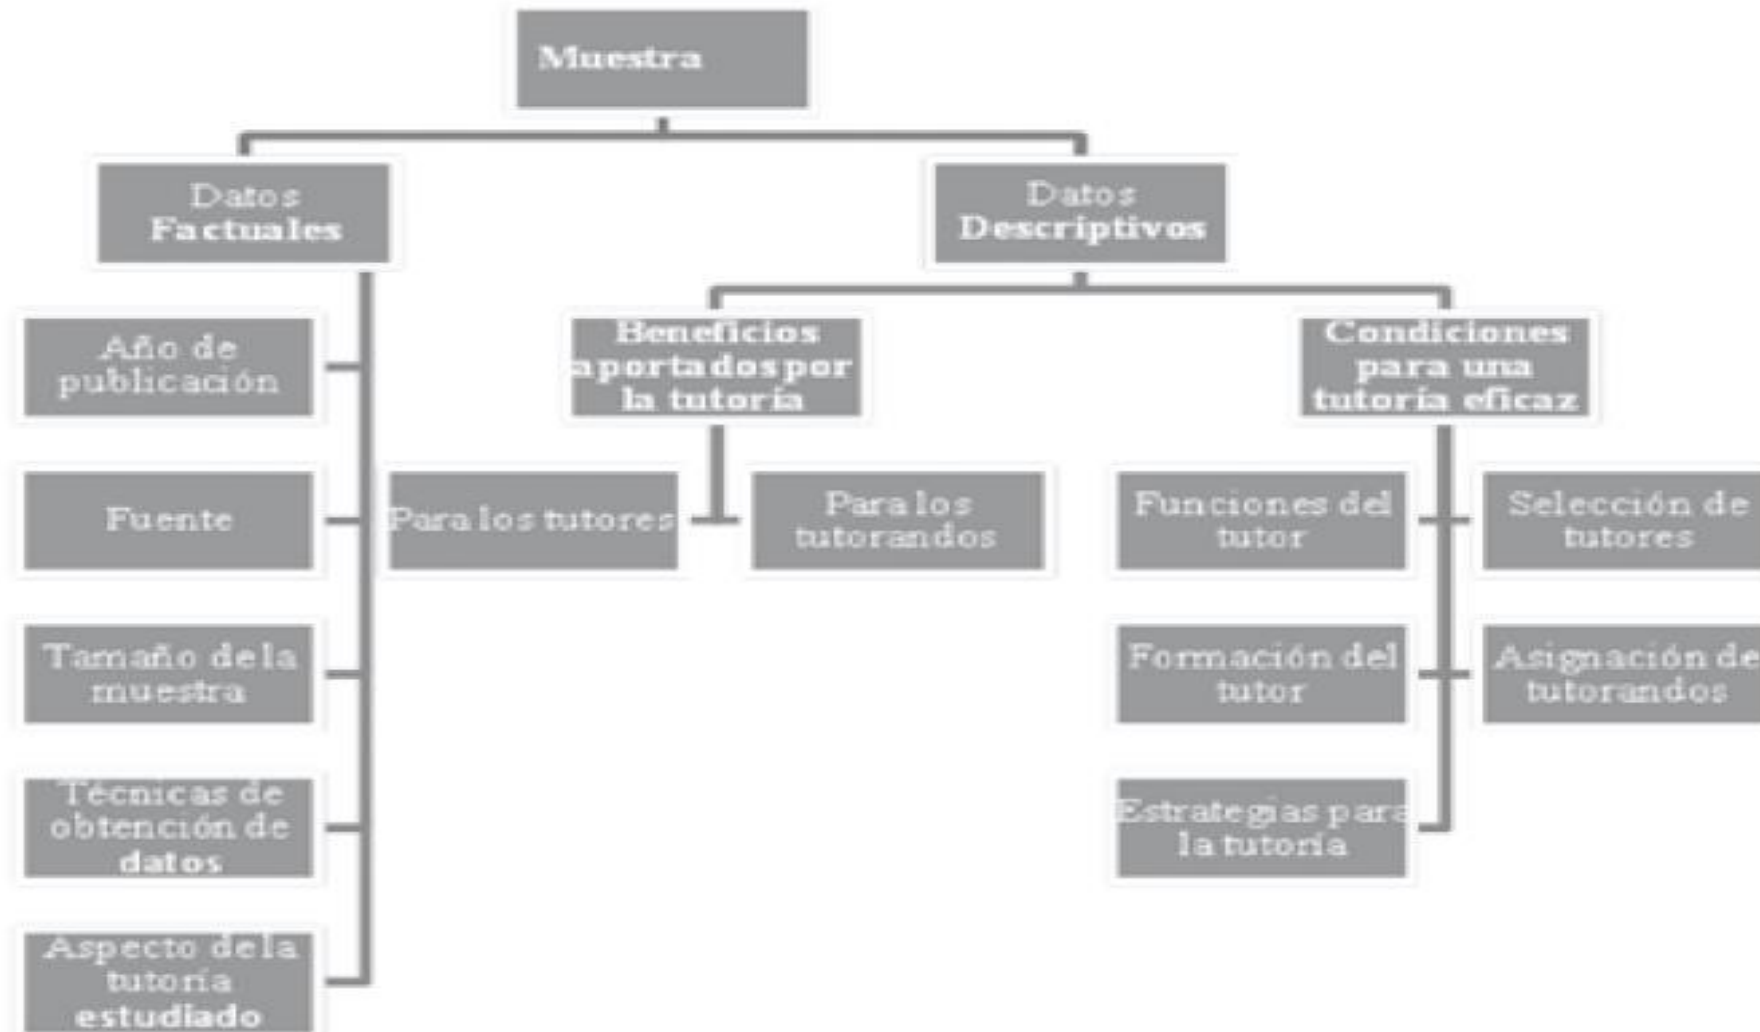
Muestra

Datos Factuales

Año de publicación

Fuente

Tamaño de la muestra

Técnicas de obtención de datos

Aspecto de la tutoría estudiado

Datos Descriptivos

Beneficios aportados por la tutoría

Para los tutores

Para los tutorandos

Condiciones para una tutoría eficaz

Funciones del tutor

Selección de tutores

Formación del tutor

Asignación de tutorandos

Estrategias para la tutoría